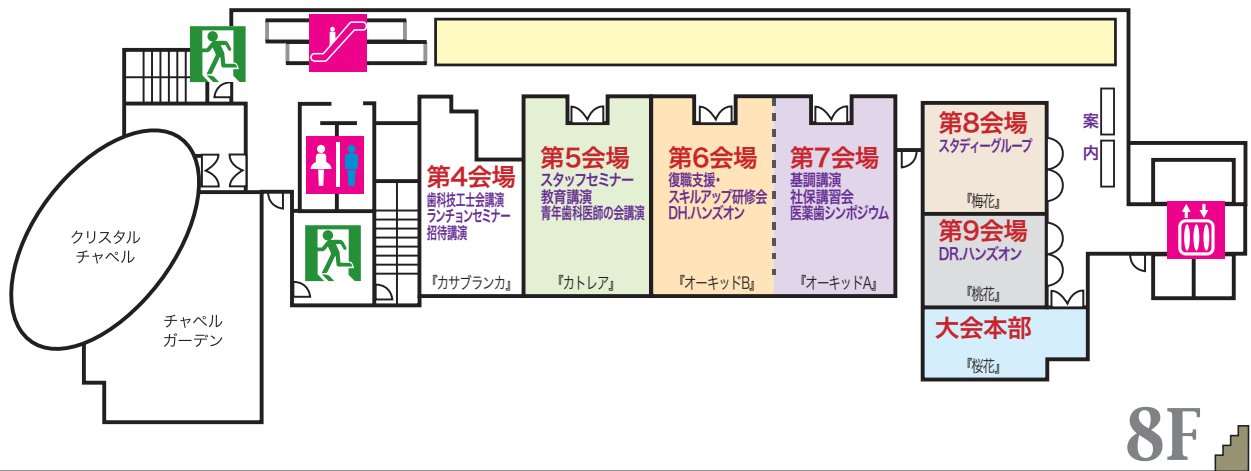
案内

第4会場
歯科技工士会講演
ランチョンセミナー
招待講演
『カサブランカ』

第5会場
スタッフセミナー
教育講演
青年歯科医師の会講演
『カトレア』

第6会場
復職支援・
スキルアップ研修会
DH.ハンズオン
『オーキッドB』

第7会場
基調講演
社保講習会
医薬歯シンポジウム
『オーキッドA』

第8会場
スタディーグループ
『梅花』

第9会場
DR.ハンズオン
『桃花』

大会本部
『桜花』

クリスタルチャペル

チャペルガーデン

8F